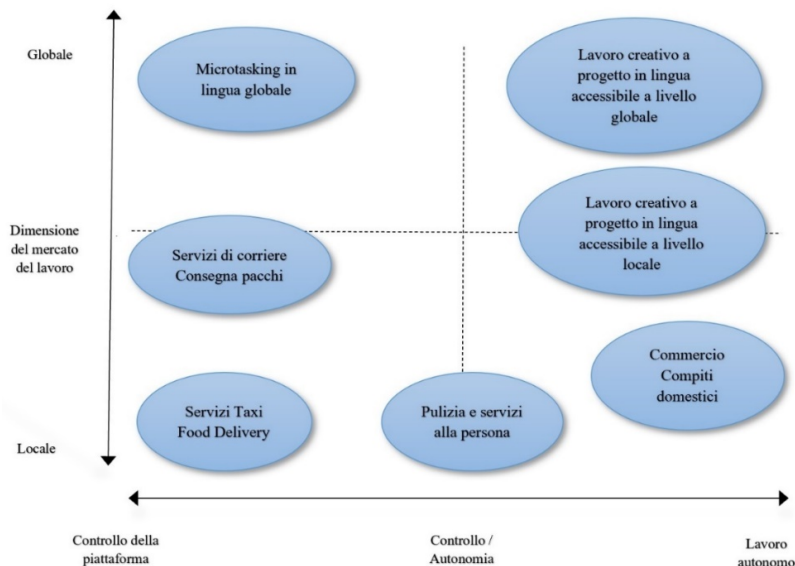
Globale

Microtasking in lingua globale

Lavoro creativo a progetto in lingua accessibile a livello globale

Dimensione del mercato del lavoro

Servizi di corriere Consegna pacchi

Lavoro creativo a progetto in lingua accessibile a livello locale

Commercio Compiti domestici

Servizi Taxi Food Delivery

Pulizia e servizi alla persona

Locale

Controllo della piattaforma

Controllo / Autonomia

Lavoro autonomo